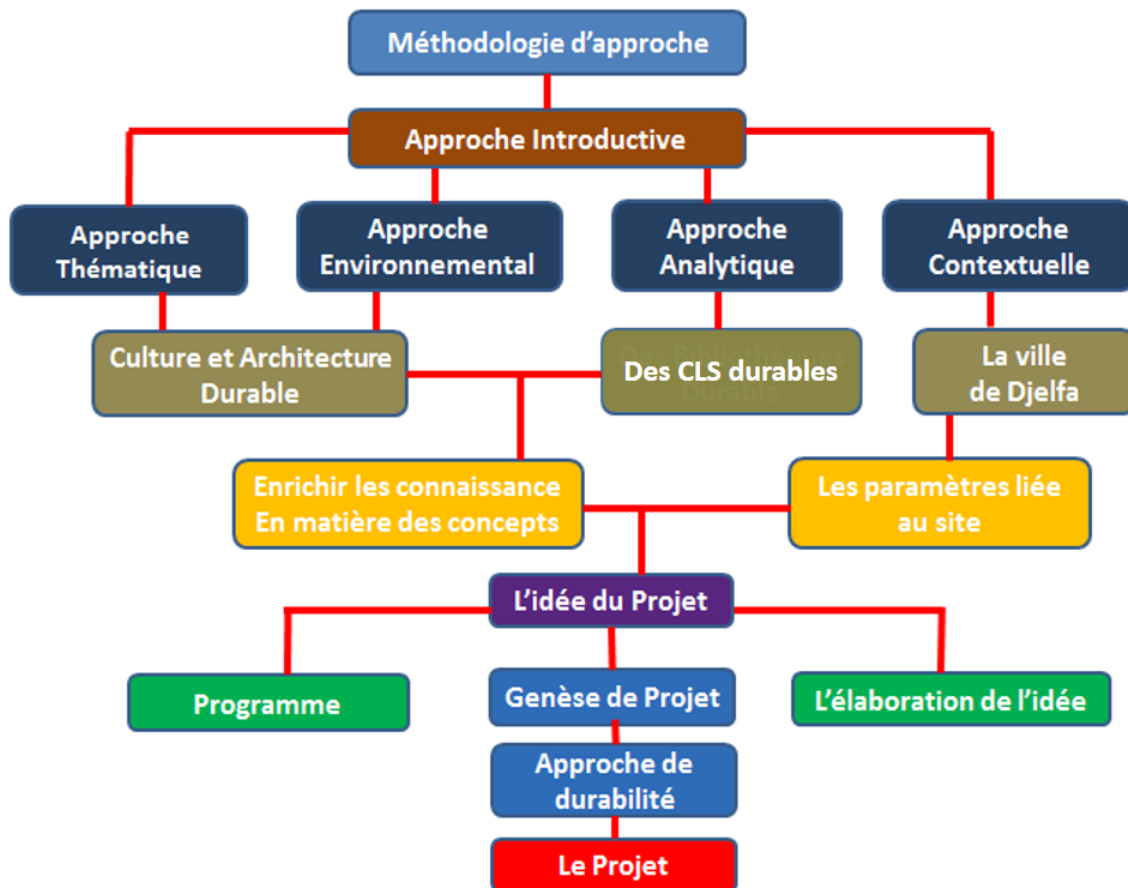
Méthodologie d'approche

Approche Introductive

Approche Thématique

Approche Environnemental

Approche Analytique

Approche Contextuelle

Culture et Architecture Durable

Des CLS durables

La ville de Djelfa

Enrichir les connaissance En matière des concepts

Les paramètres liée au site

L'idée du Projet

Programme

Genèse de Projet

L'élaboration de l'idée

Approche de durabilité

Le Projet